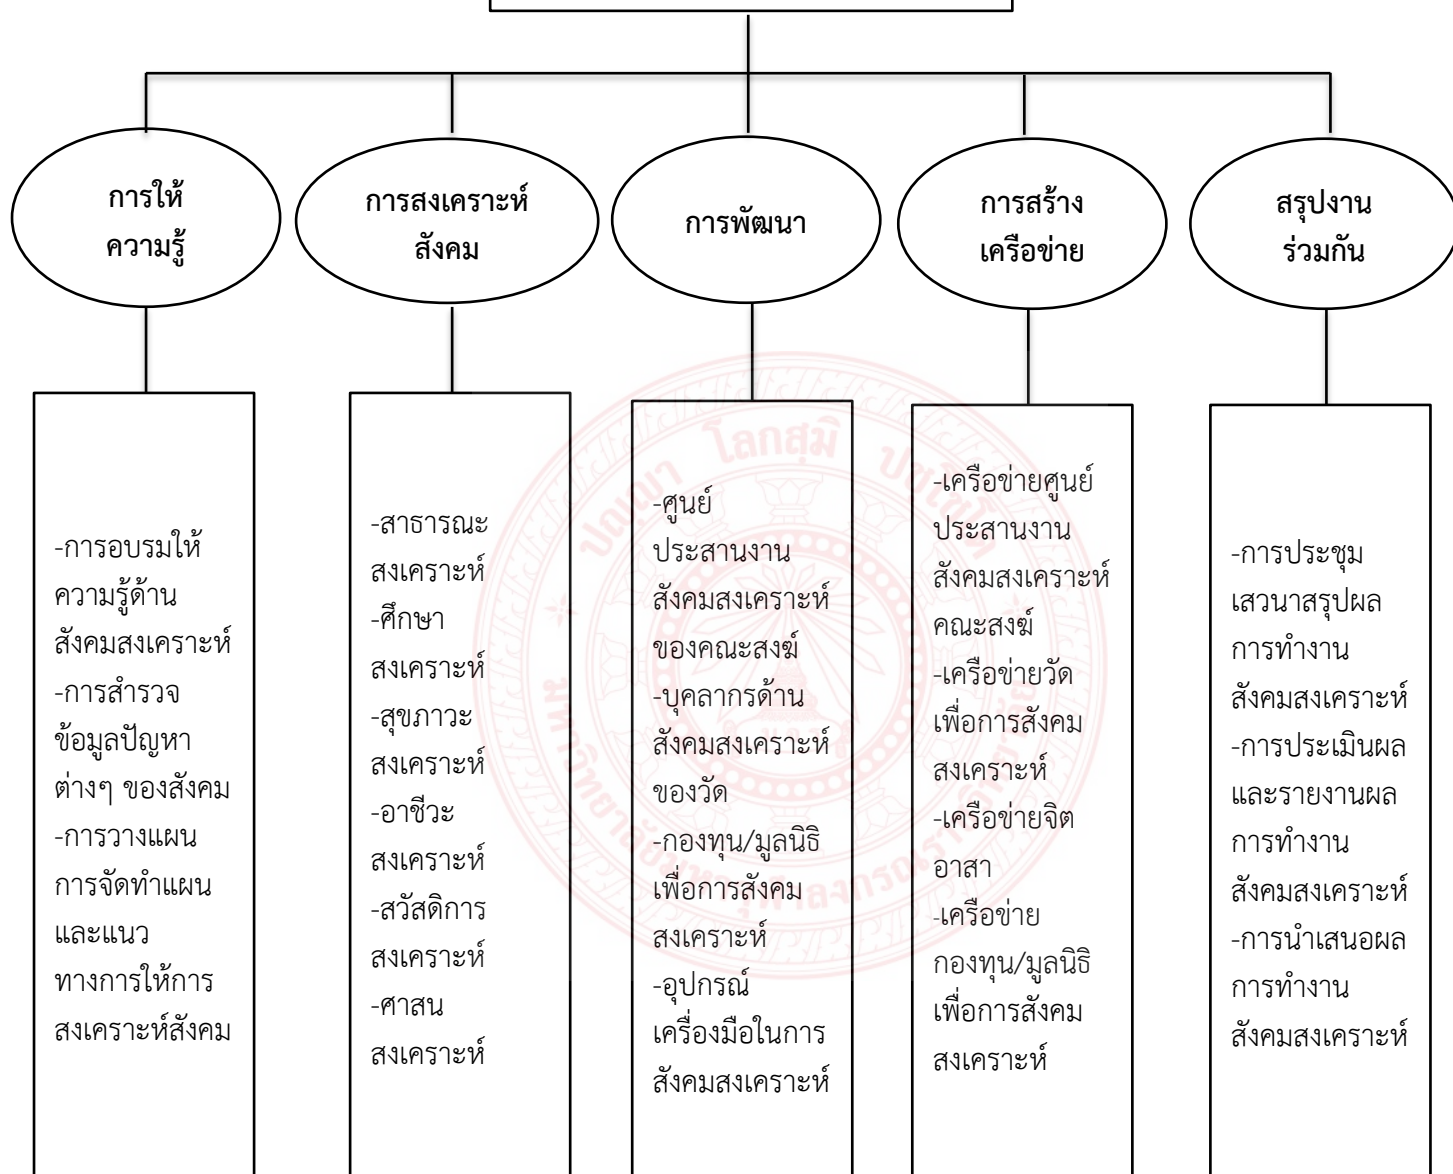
การให้ความรู้

การสงเคราะห์สังคม

การพัฒนา

การสร้างเครือข่าย

สรุปงานร่วมกัน

-การอบรมให้ความรู้ด้านสังคมสงเคราะห์
-การสำรวจข้อมูลปัญหาต่างๆ ของสังคม
-การวางแผนการจัดทำแผนและแนวทางการให้การสงเคราะห์สังคม

-สาธารณะสงเคราะห์
-ศึกษาสงเคราะห์
-สุขภาวะสงเคราะห์
-อาชีวะสงเคราะห์
-สวัสดิการสงเคราะห์
-ศาสนสงเคราะห์

-ศูนย์ประสานงานสังคมสงเคราะห์ของคณะสงฆ์
-บุคลากรด้านสังคมสงเคราะห์ของวัด
-กองทุน/มูลนิธิเพื่อการสังคมสงเคราะห์
-อุปกรณ์เครื่องมือในการสังคมสงเคราะห์

-เครือข่ายศูนย์ประสานงานสังคมสงเคราะห์คณะสงฆ์
-เครือข่ายวัดเพื่อการสังคมสงเคราะห์
-เครือข่ายจิตอาสา
-เครือข่ายกองทุน/มูลนิธิเพื่อการสังคมสงเคราะห์

-การประชุมเสวนาสรุปผลการทำงานสังคมสงเคราะห์
-การประเมินผลและรายงานผลการทำงานสังคมสงเคราะห์
-การนำเสนอผลการทำงานสังคมสงเคราะห์

โลกสุม ปัญญา